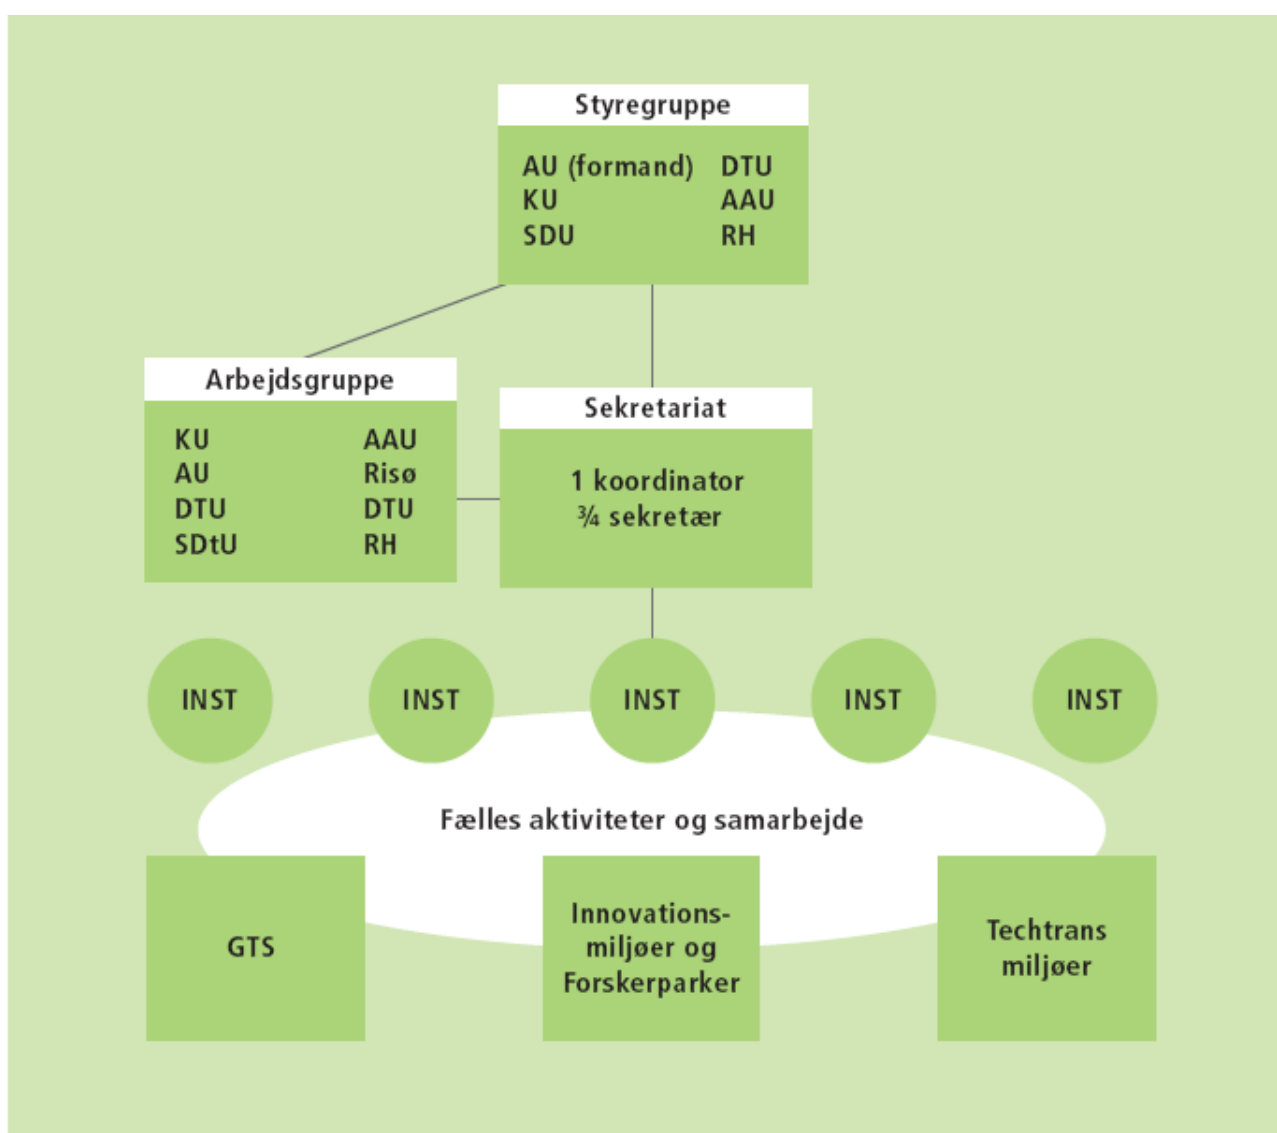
Styregruppe

AU (formand) DTU
KU AAU
SDU RH

Arbejdsgruppe

KU AAU
AU Risø
DTU DTU
SDtU RH

Sekretariat

1 koordinator
¾ sekretær

INST

INST

INST

INST

INST

Fælles aktiviteter og samarbejde

GTS

Innovations-miljøer og Forskerparker

Techtrans miljøer